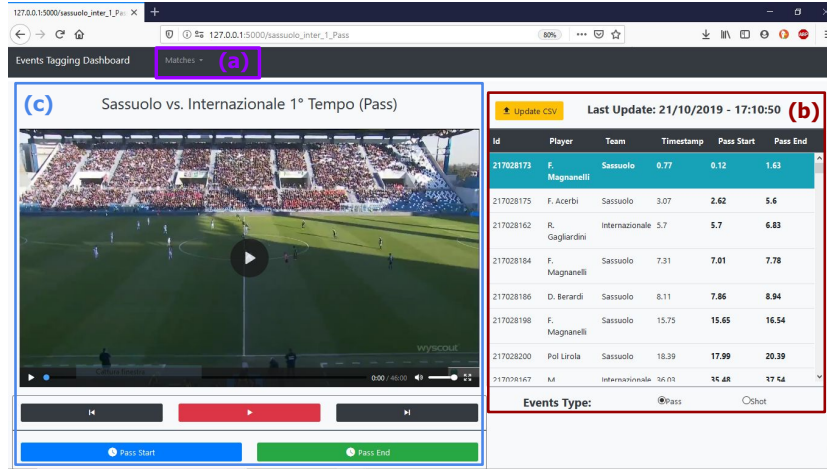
127.0.0.1:5000/sassuolo_inter_1_Pas ×

127.0.0.1:5000/sassuolo_inter_1_Pass

80%

Events Tagging Dashboard

Matches

(a)

(c)

Sassuolo vs. Internazionale 1° Tempo (Pass)

wyscout

0:00 / 46:00

Pass Start

Pass End

Update CSV

Last Update: 21/10/2019 - 17:10:50

(b)

| Id | Player | Team | Timestamp | Pass Start | Pass End |
|---|---|---|---|---|---|
| 217028173 | F. Magnanelli | Sassuolo | 0.77 | 0.12 | 1.63 |
| 217028175 | F. Acerbi | Sassuolo | 3.07 | 2.62 | 5.6 |
| 217028162 | R. Gagliardini | Internazionale | 5.7 | 5.7 | 6.83 |
| 217028184 | F. Magnanelli | Sassuolo | 7.31 | 7.01 | 7.78 |
| 217028186 | D. Berardi | Sassuolo | 8.11 | 7.86 | 8.94 |
| 217028198 | F. Magnanelli | Sassuolo | 15.75 | 15.65 | 16.54 |
| 217028200 | Pol Lirola | Sassuolo | 18.39 | 17.99 | 20.39 |
| 217028167 | M. | Internazionale | 36.03 | 35.48 | 37.54 |

Events Type:

Pass

Shot